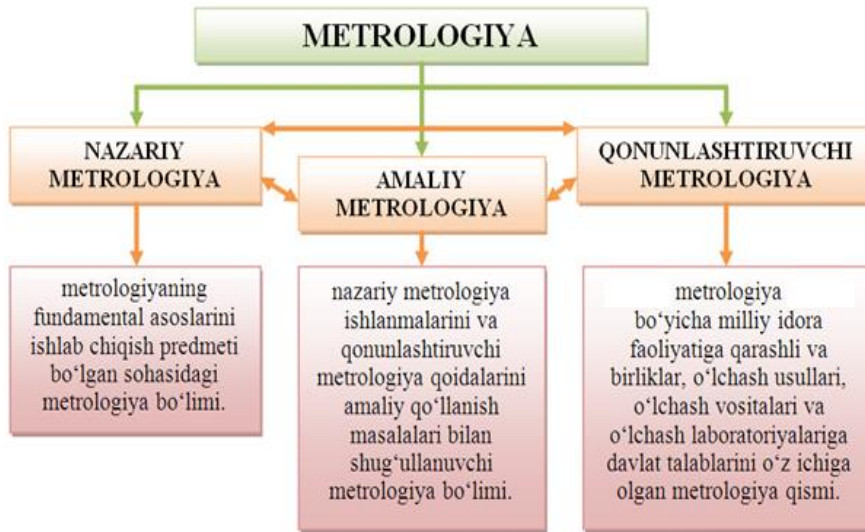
METROLOGIYA

NAZARIY METROLOGIYA

AMALIY METROLOGIYA

QONUNLASHTIRUVCHI METROLOGIYA

metrologiyaning fundamental asoslarini ishlab chiqish predmeti bo‘lgan sohasidagi metrologiya bo‘limi.

nazariy metrologiya ishlanmalarini va qonunlashtiruvchi metrologiya qoidalarini amaliy qo‘llanish masalalari bilan shug‘ullanuvchi metrologiya bo‘limi.

metrologiya bo‘yicha milliy idora faoliyatiga qarashli va birliklar, o‘lchash usullari, o‘lchash vositalari va o‘lchash laboratoriyalariga davlat talablarini o‘z ichiga olgan metrologiya qismi.